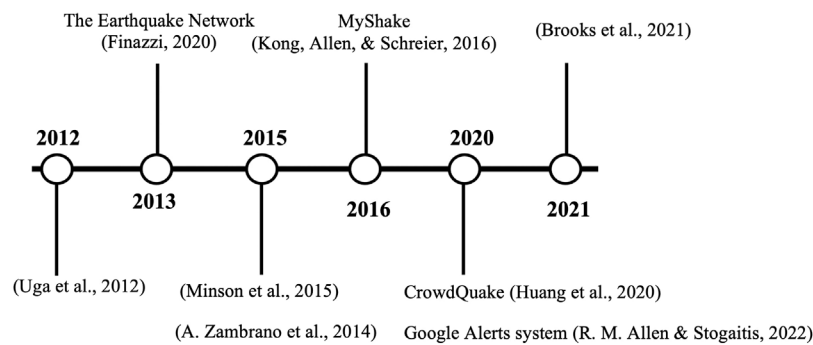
The Earthquake Network (Finazzi, 2020)

MyShake (Kong, Allen, & Schreier, 2016)

(Brooks et al., 2021)

2012

2015

2020

2013

2016

2021

(Uga et al., 2012)

(Minson et al., 2015)

CrowdQuake (Huang et al., 2020)

(A. Zambrano et al., 2014)

Google Alerts system (R. M. Allen & Stogaitis, 2022)